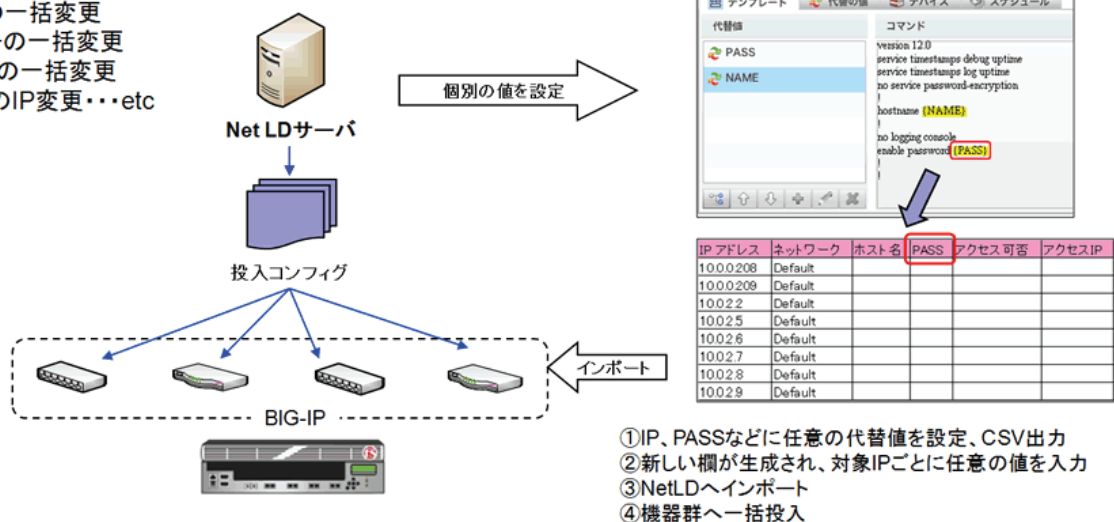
の一括変更
の一括変更
の一括変更
IP変更・・・etc

Net LDサーバ

投入コンフィグ

個別の値を設定

テンプレート　代替の値　デバイス　スケジュール

代替値
PASS
NAME

コマンド
version 12.0
service timestamps debug uptime
service timestamps log uptime
no service password-encryption
!
hostname {NAME}
!
no logging console
enable password {PASS}
!
!

| IP アドレス | ネットワーク | ホスト名 | PASS | アクセス可否 | アクセスIP |
|---|---|---|---|---|---|
| 10.0.0.208 | Default | | | | |
| 10.0.0.209 | Default | | | | |
| 10.0.2.2 | Default | | | | |
| 10.0.2.5 | Default | | | | |
| 10.0.2.6 | Default | | | | |
| 10.0.2.7 | Default | | | | |
| 10.0.2.8 | Default | | | | |
| 10.0.2.9 | Default | | | | |

インポート

BIG-IP

①IP、PASSなどに任意の代替値を設定、CSV出力
②新しい欄が生成され、対象IPごとに任意の値を入力
③NetLDへインポート
④機器群へ一括投入